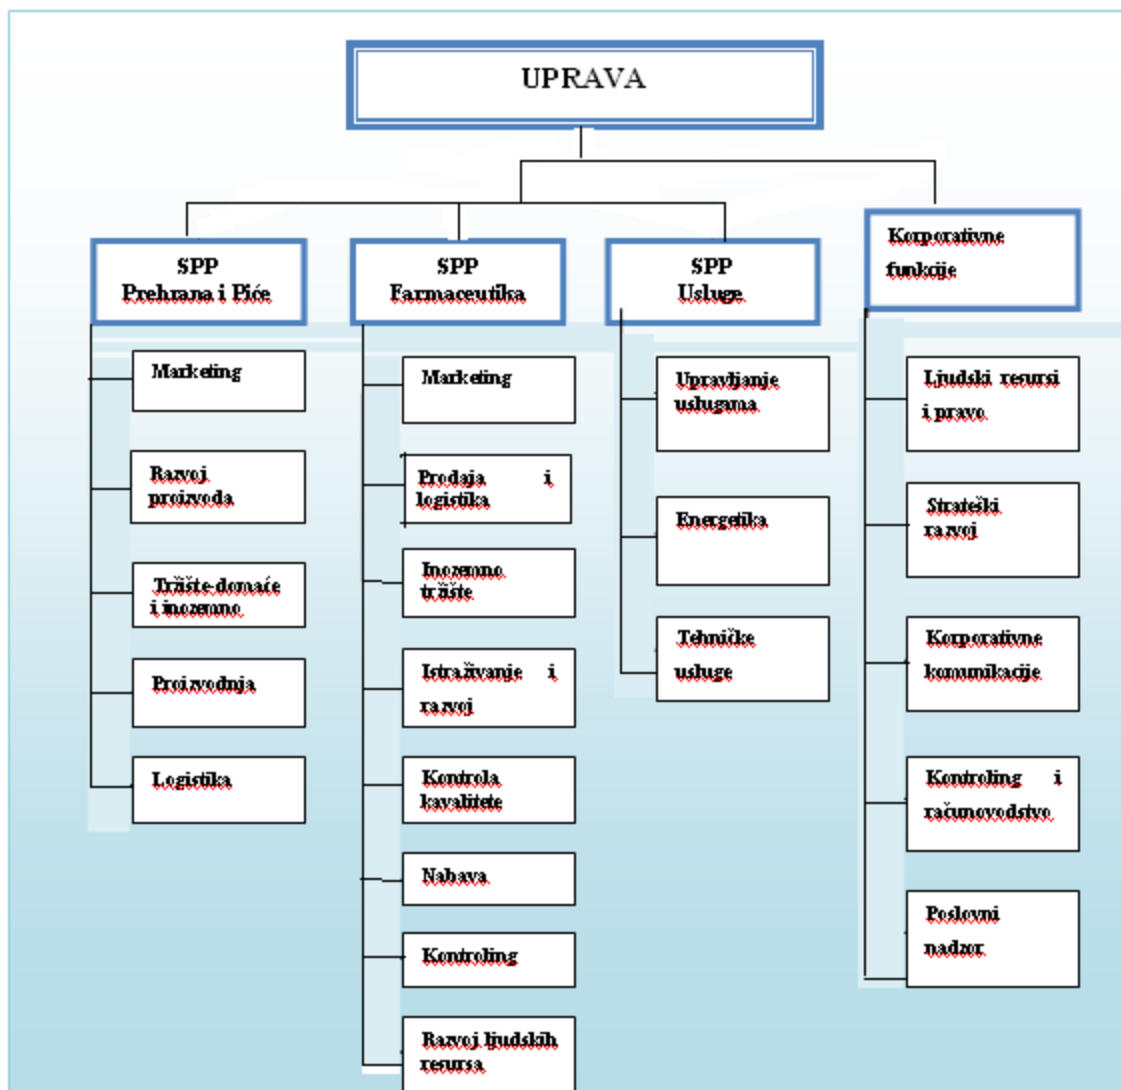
UPRAVA

SPP Prehrana i Piće

Marketing

Razvoj proizvoda

Tržište-domaće i inozemno

Proizvodnja

Logistika

SPP Farmaceutika

Marketing

Prodaja i logistika

Inozemno tržište

Istraživanje i razvoj

Kontrola kavalitete

Nabava

Kontroling

Razvoj ljudskih resursa

SPP Usluge

Upravljanje uslugama

Energetika

Tehničke usluge

Korporativne funkcije

Ljudski resursi i pravo

Strateški razvoj

Korporativne komunikacije

Kontroling i računovodstvo

Poslovni nadzor